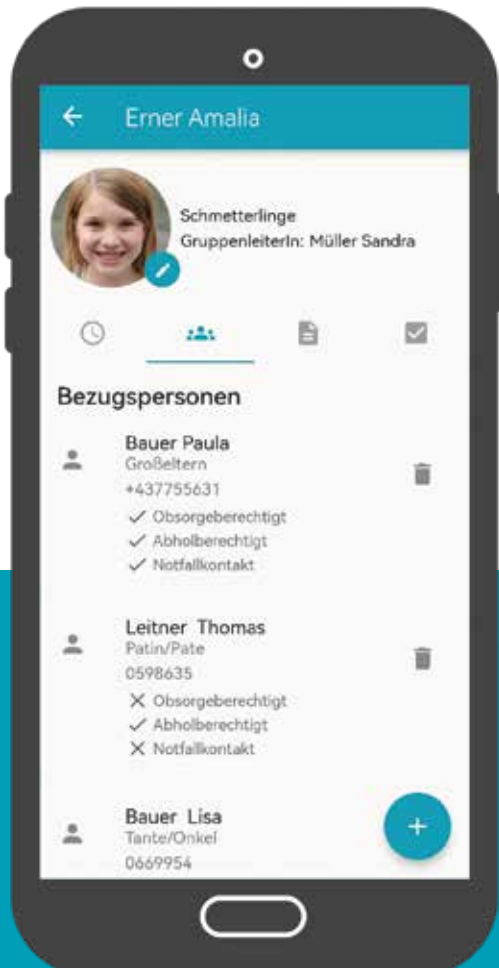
Erner Amalia

Schmetterlinge
GruppenleiterIn: Müller Sandra

Bezugspersonen

Bauer Paula
Großeltern
+437755631
✓ Obsorgeberechtigt
✓ Abholberechtigt
✓ Notfallkontakt

Leitner Thomas
Patin/Pate
0598635
X Obsorgeberechtigt
✓ Abholberechtigt
X Notfallkontakt

Bauer Lisa
Tante/Onkel
0669954